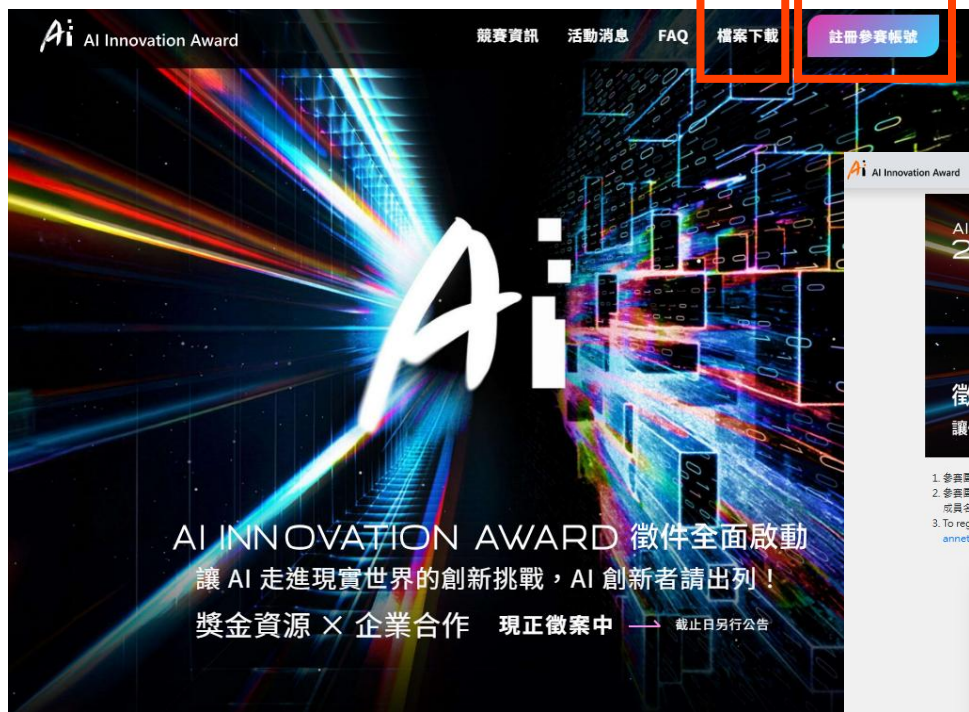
Ai AI Innovation Award

競賽資訊 活動消息 FAQ 檔案下載 註冊參賽帳號

Ai

AI INNOVATION AWARD 徵件全面啟動

讓 AI 走進現實世界的創新挑戰，AI 創新者請出列！

獎金資源 × 企業合作 現正徵案中 截止日另行公告

Ai AI Innovation Award

AI
2

徵
讓

1. 參賽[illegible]
2. 參賽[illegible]
成員名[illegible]
3. To reg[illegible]
annet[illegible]